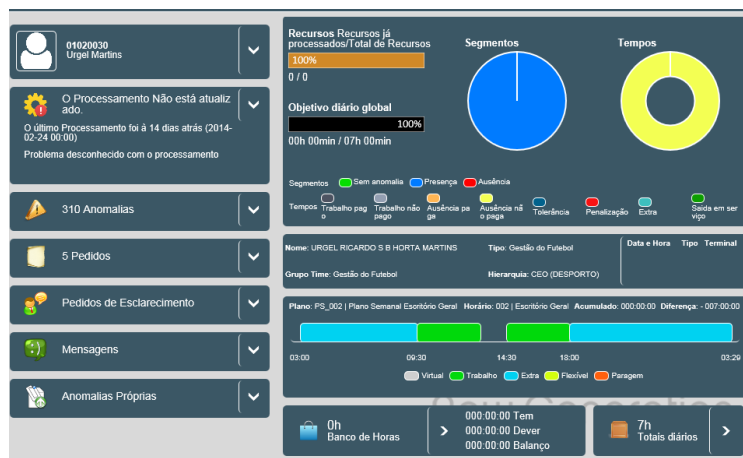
01020030
Urgel Martins

O Processamento Não está atualizado.

O último Processamento foi à 14 dias atrás (2014-02-24 00:00)

Problema desconhecido com o processamento

310 Anomalias

5 Pedidos

Pedidos de Esclarecimento

Mensagens

Anomalias Próprias

Recursos Recursos já processados/Total de Recursos

100%

0 / 0

Objetivo diário global

100%

00h 00min / 07h 00min

Segmentos

Tempos

Segmentos Sem anomalia Presença Ausência

Tempos Trabalho pago Trabalho não pago Ausência paga Ausência não paga Tolerância Penalização Extra Saída em serviço

Nome: URGEL RICARDO S B HORTA MARTINS Tipo: Gestão do Futebol

Grupo Time: Gestão do Futebol Hierarquia: CEO (DESPORTO)

Data e Hora Tipo Terminal

Plano: PS_002 | Plano Semanal Escritório Geral Horário: 002 | Escritório Geral Acumulado: 000:00:00 Diferença: - 007:00:00

03:00 09:30 14:30 18:00 03:29

Virtual Trabalho Extra Flexível Paragem

0h
Banco de Horas

000:00:00 Tem
000:00:00 Dever
000:00:00 Balanço

7h
Totais diários